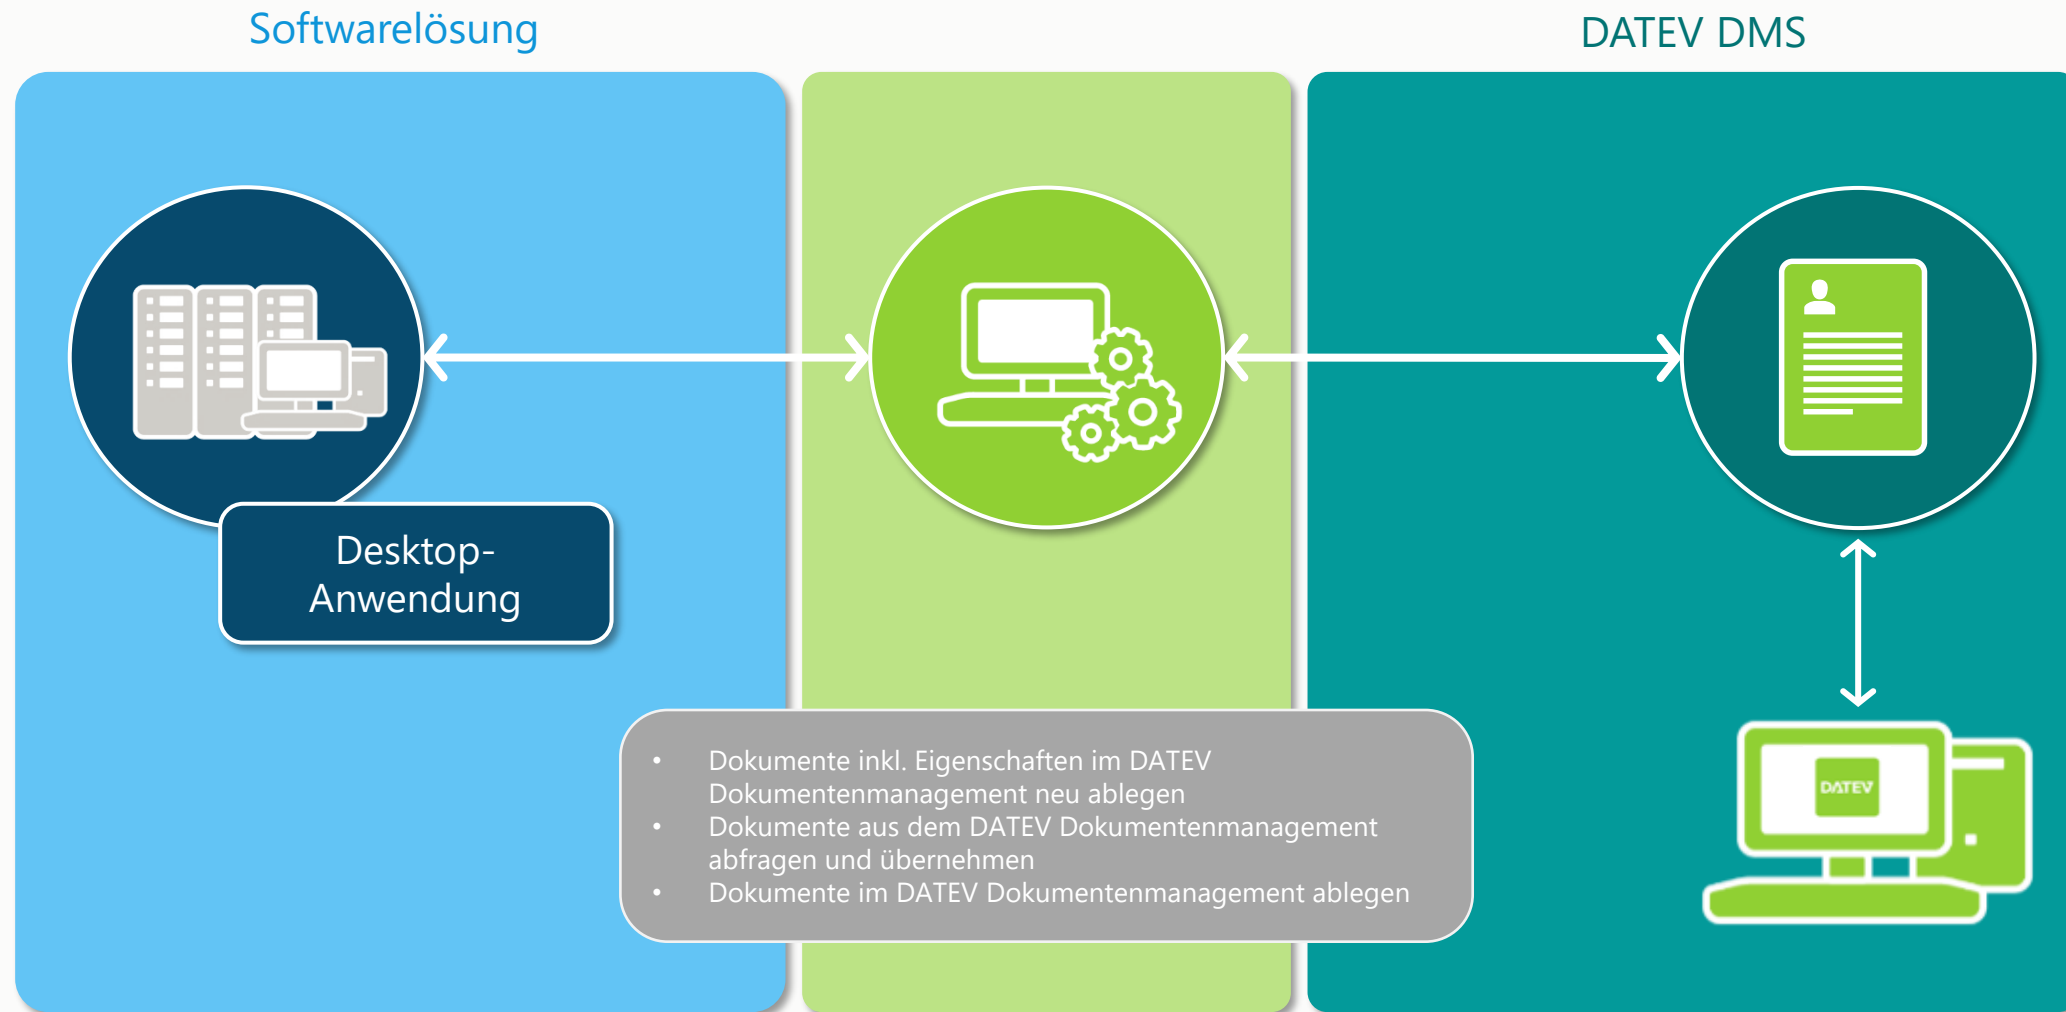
Softwarelösung

DATEV DMS

Desktop-Anwendung

- Dokumente inkl. Eigenschaften im DATEV Dokumentenmanagement neu ablegen
- Dokumente aus dem DATEV Dokumentenmanagement abfragen und übernehmen
- Dokumente im DATEV Dokumentenmanagement ablegen

DATEV